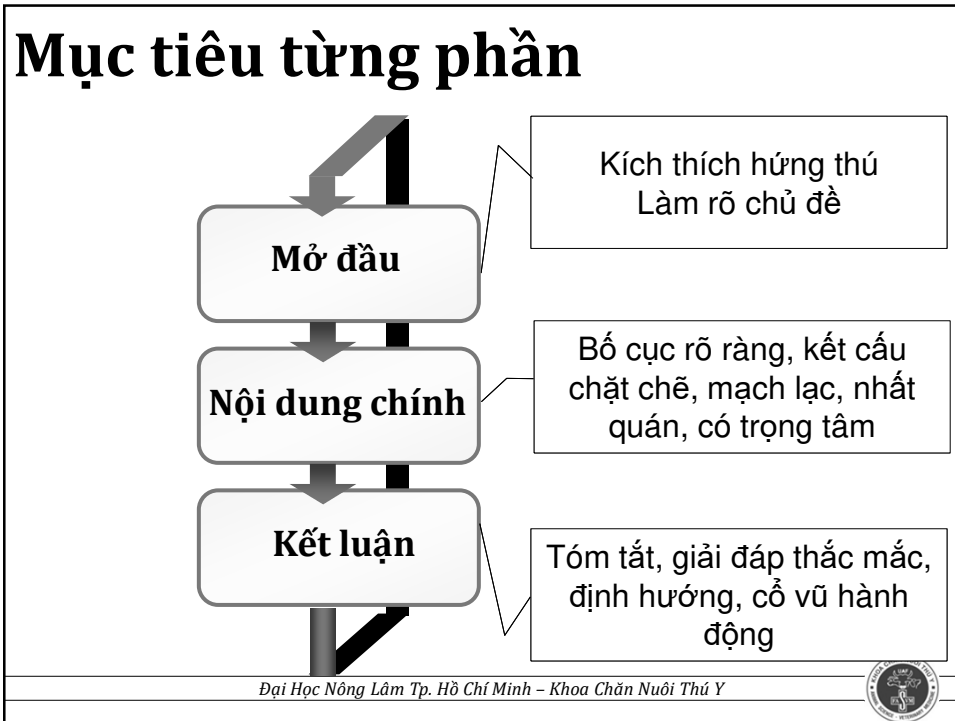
Mục tiêu từng phần

Mở đầu

Kích thích hứng thú
Làm rõ chủ đề

Nội dung chính

Bố cục rõ ràng, kết cấu chặt chẽ, mạch lạc, nhất quán, có trọng tâm

Kết luận

Tóm tắt, giải đáp thắc mắc, định hướng, cổ vũ hành động

Đại Học Nông Lâm Tp. Hồ Chí Minh – Khoa Chăn Nuôi Thú Y